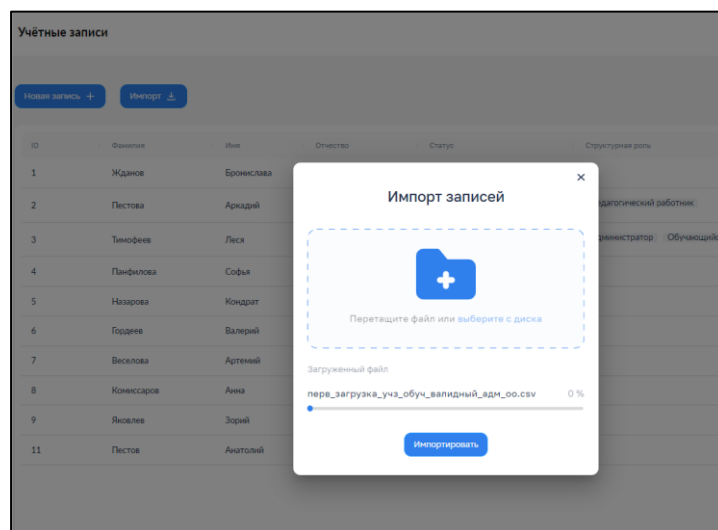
Учётные записи

Новая запись +

Импорт

| ID | Фамилия | Имя | Отчество | Статус | Структурная роль |
|---|---|---|---|---|---|
| 1 | Жданов | Бронислава | | | |
| 2 | Пестова | Аркадий | | | дагогический работник |
| 3 | Тимофеев | Леся | | | дминистратор Обучающийс |
| 4 | Панфилова | Софья | | | |
| 5 | Назарова | Кондрат | | | |
| 6 | Гордеев | Валерий | | | |
| 7 | Веселова | Артемий | | | |
| 8 | Комиссаров | Анна | | | |
| 9 | Яковлев | Зорий | | | |
| 11 | Пестов | Анатолий | | | |

×

Импорт записей

Перетащите файл или выберите с диска

Загруженный файл

перв_загрузка_учз_обуч_валидный_адм_оо.csv 0 %

Импортировать